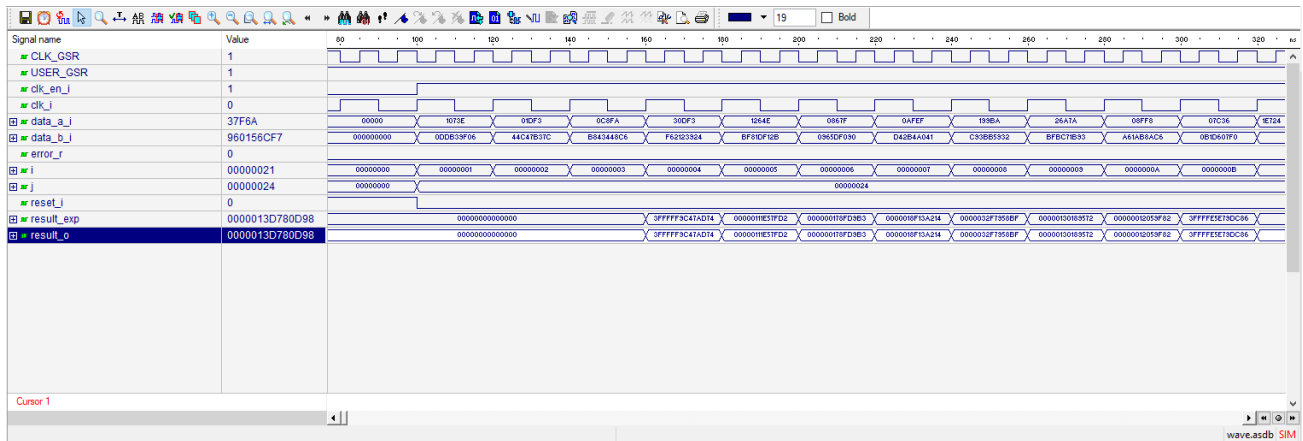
19 Bold

| Signal name | Value |
|---|---|
| CLK_GSR | 1 |
| USER_GSR | 1 |
| clk_en_i | 1 |
| clk_i | 0 |
| data_a_i | 37F6A |
| data_b_i | 960156CF7 |
| error_r | 0 |
| i | 00000021 |
| j | 00000024 |
| reset_i | 0 |
| result_exp | 0000013D780D98 |
| result_o | 0000013D780D98 |

80 100 120 140 160 180 200 220 240 260 280 300 320 ns

00000 1073E 01DF3 0C8FA 30DF3 1264E 0867F 0AFEF 139BA 26A7A 08FF8 07C36 1E724

000000000 0DDB39F06 44C47B37C B843448C6 F62123924 BF81DF12B 0965DF090 D42B4A041 C93BB5932 BFBC71B93 A61AB8AC6 0B1D607F0

00000000 00000001 00000002 00000003 00000004 00000005 00000006 00000007 00000008 00000009 0000000A 0000000B

00000000 00000024

00000000000000 3FFFFF3C47ADT4 0000011IE57FD2 000000116FD9B3 0000018F13A214 0000032F7358BF 00000130183572 00000012059F82 3FFFFE5E79DC86

00000000000000 3FFFFF3C47ADT4 0000011IE57FD2 000000116FD9B3 0000018F13A214 0000032F7358BF 00000130183572 00000012059F82 3FFFFE5E79DC86

Cursor 1

wave.asdb SIM